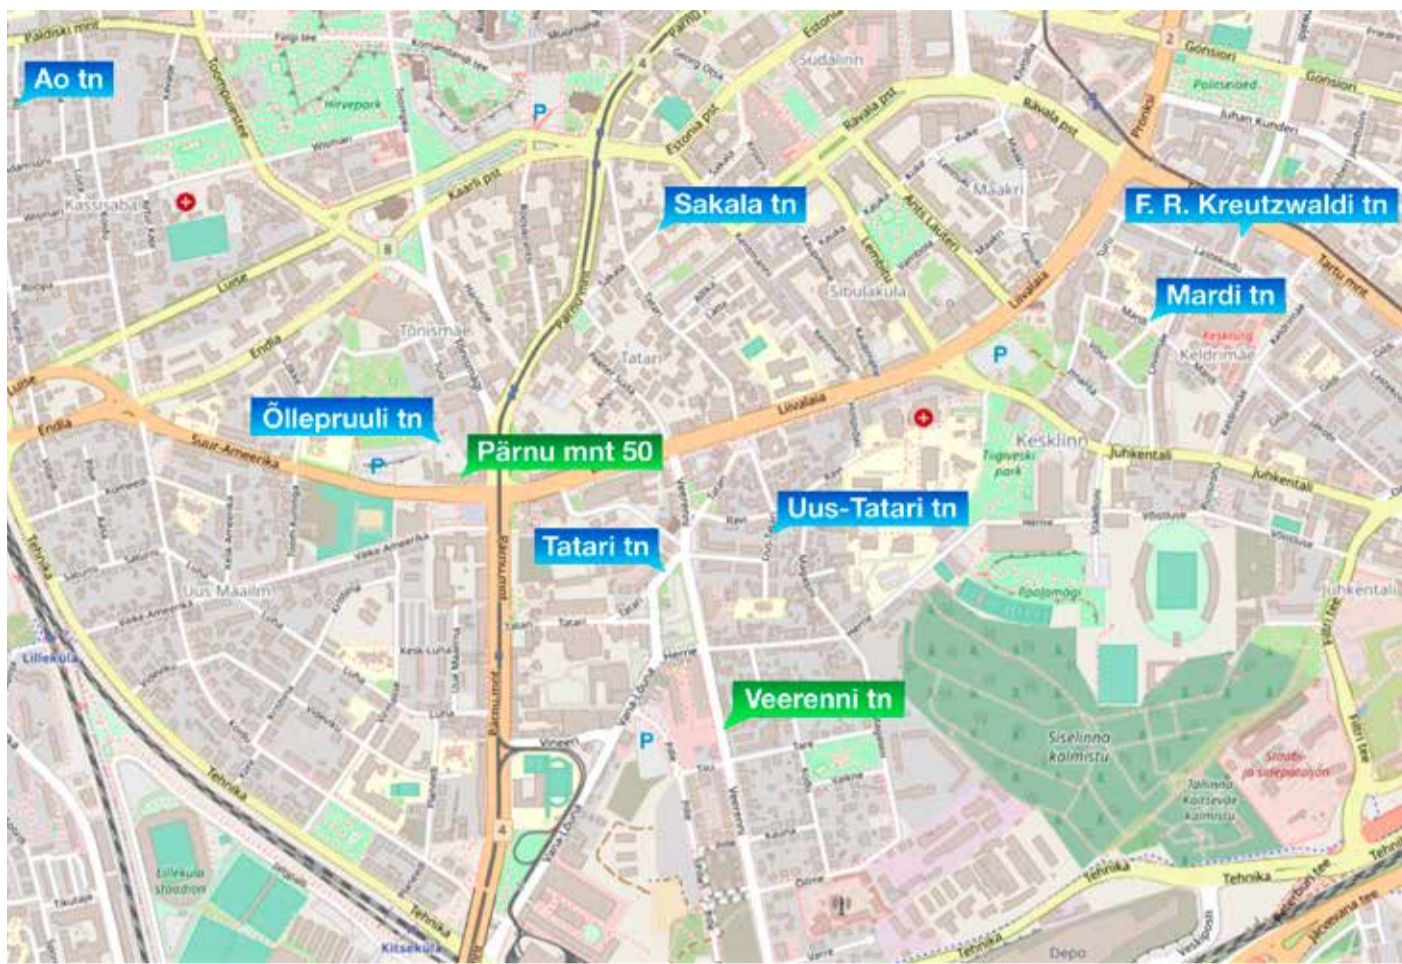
Ao tn

Sakala tn

F. R. Kreutzwaldi tn

Mardi tn

Õllepruuli tn

Pärnu mnt 50

Uus-Tatari tn

Tatari tn

Veerenni tn

Paldiski mnt
Toompuiestee
Hirvepark
Kassisaba
Luise
Endla
Kaarli pst
Tõnismägi
Pärnu mnt
Estonia pst
Rävala pst
Südalinn
Maakri
Sibulaküla
Liivalaia
Gonsiori
Politseiaed
Juhan Kunderi
Tartu mnt
Keldrimäe
Tatari
Suur-Ameerika
Kesklinn
Tiigiveski park
Juhkentali
Uus Maailm
Väike-Ameerika
Lilleküla
Kesk-Luha
Luha
Tehnika
Tatari
Herne
Vana-Lõuna
Veerenni
Siselinna kalmistu
Tallinna Kaitseväe kalmistu
Lilleküla staadion
Kitseküla
Depoo
Juhkentali
Filtri tee
Tehnika
Side
Kauna
Vineeri
Ravi
Magasini
Tehnika
Peterburi tee
Järvevana tee
Tööstus
Tuvi
Lembitu
Lauteri
Kunderi
Pronksi
Wismari